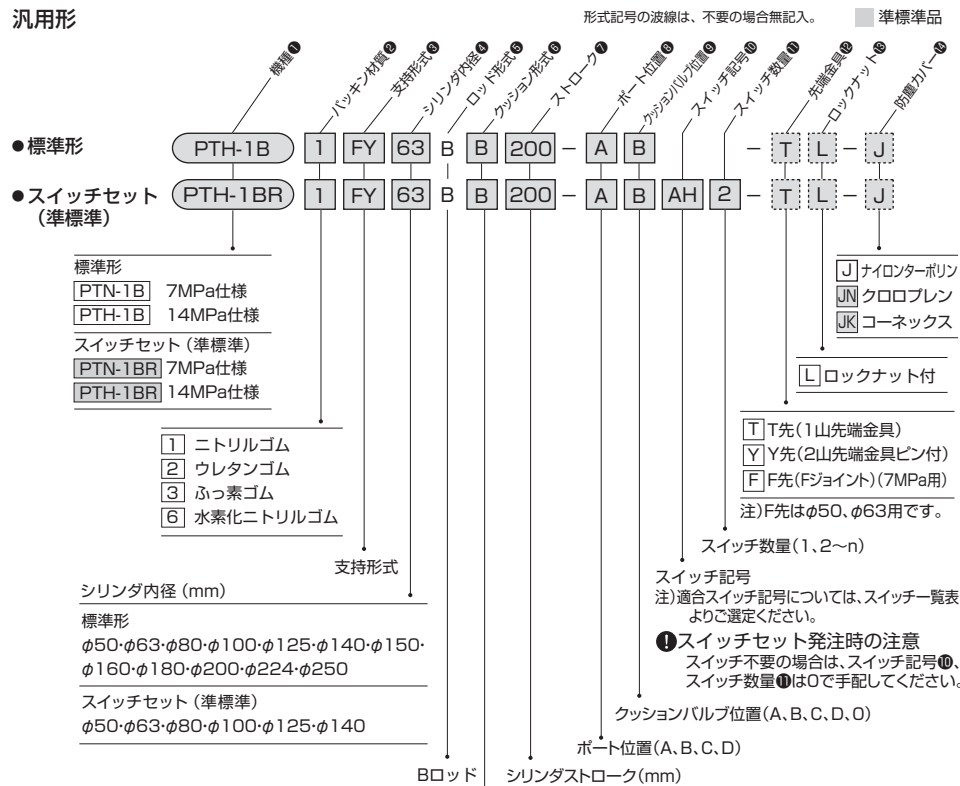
汎用形

形式記号の波線は、不要の場合無記入。 準標準品

機種❶ パッキン材質❷ 支持形式❸ シリンダ内径❹ ロッド形式❺ クッション形式❻ ストローク❼ ポート位置❽ クッションバルブ位置❾ スイッチ記号❿ スイッチ数量⓫ 先端金具⓬ ロックナット⓭ 防塵カバー⓮

●標準形 PTH-1B 1 FY 63 B B 200 – A B – T L – J

●スイッチセット（準標準） PTH-1BR 1 FY 63 B B 200 – A B AH 2 – T L – J

標準形
PTN-1B 7MPa仕様
PTH-1B 14MPa仕様
スイッチセット（準標準）
PTN-1BR 7MPa仕様
PTH-1BR 14MPa仕様

1 ニトリルゴム
2 ウレタンゴム
3 ふっ素ゴム
6 水素化ニトリルゴム

支持形式

シリンダ内径（mm）
標準形
$\phi$50·$\phi$63·$\phi$80·$\phi$100·$\phi$125·$\phi$140·$\phi$150·$\phi$160·$\phi$180·$\phi$200·$\phi$224·$\phi$250
スイッチセット（準標準）
$\phi$50·$\phi$63·$\phi$80·$\phi$100·$\phi$125·$\phi$140

Bロッド

シリンダストローク(mm)

ポート位置(A、B、C、D)

クッションバルブ位置(A、B、C、D、O)

J ナイロンターポリン
JN クロロプレン
JK コーネックス

L ロックナット付

T T先(1山先端金具)
Y Y先(2山先端金具ピン付)
F F先(Fジョイント)(7MPa用)
注)F先は$\phi$50、$\phi$63用です。

スイッチ数量(1、2〜n)

スイッチ記号
注)適合スイッチ記号については、スイッチ一覧表よりご選定ください。

スイッチセット発注時の注意
スイッチ不要の場合は、スイッチ記号❿、スイッチ数量⓫は0で手配してください。